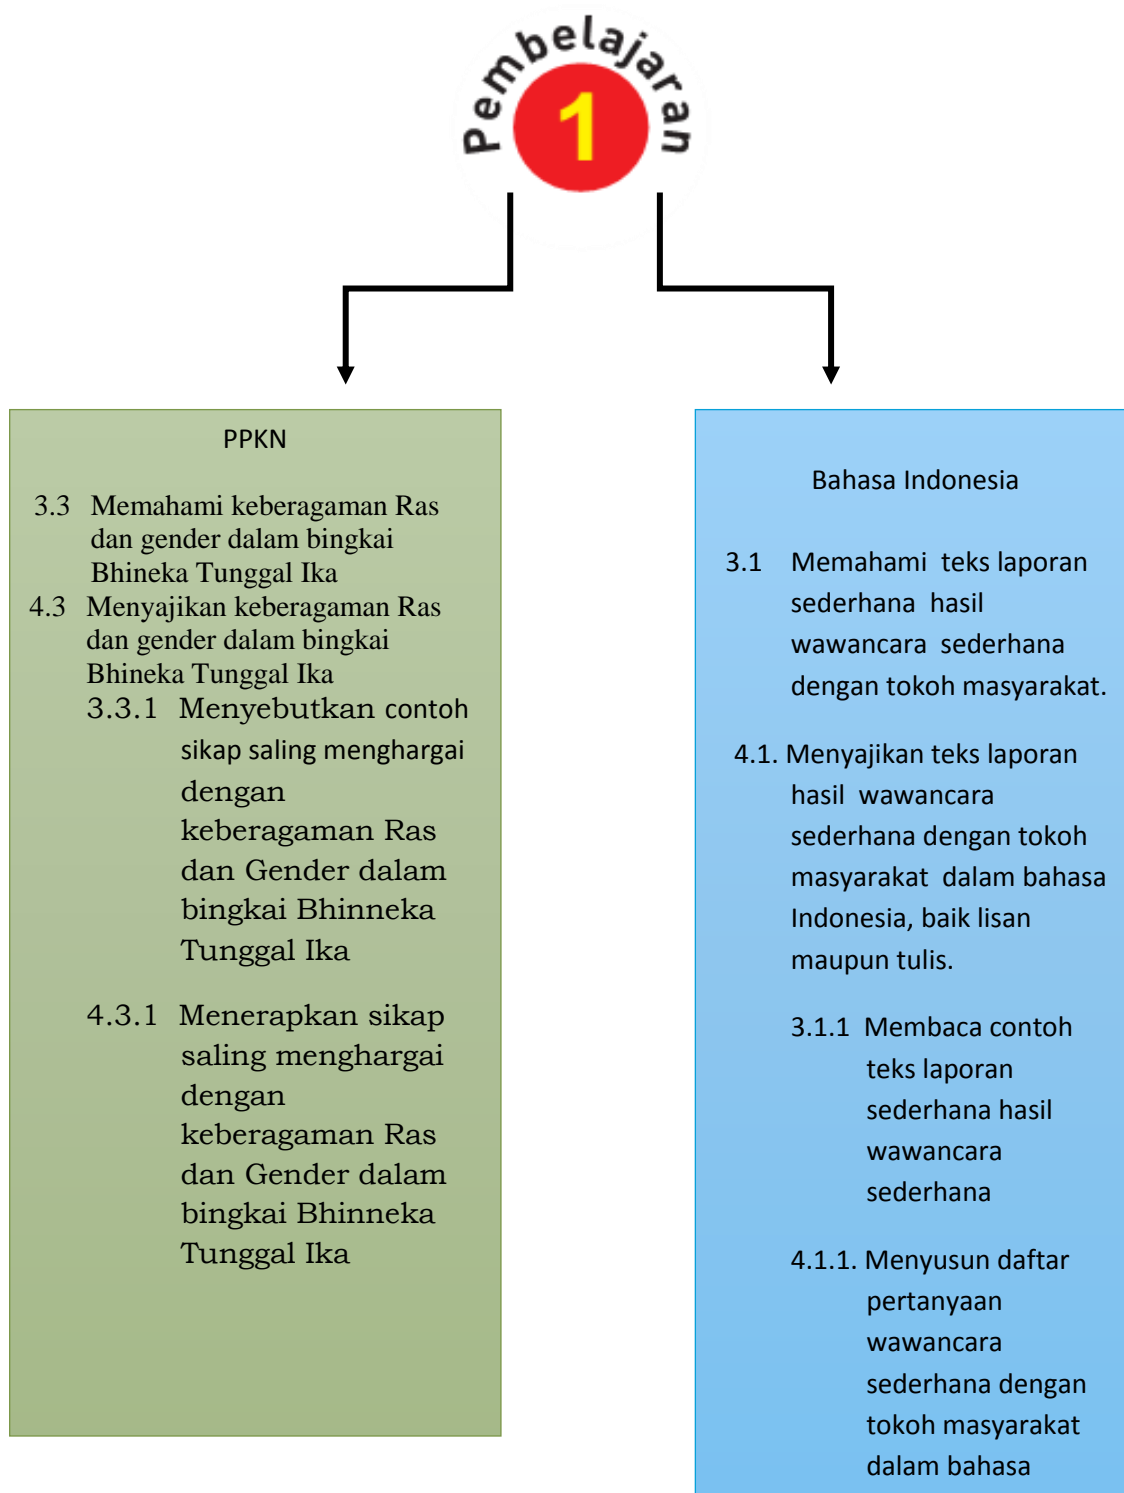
Pembelajaran 1

PPKN

3.3 Memahami keberagaman Ras dan gender dalam bingkai Bhineka Tunggal Ika
4.3 Menyajikan keberagaman Ras dan gender dalam bingkai Bhineka Tunggal Ika
3.3.1 Menyebutkan contoh sikap saling menghargai dengan keberagaman Ras dan Gender dalam bingkai Bhinneka Tunggal Ika

4.3.1 Menerapkan sikap saling menghargai dengan keberagaman Ras dan Gender dalam bingkai Bhinneka Tunggal Ika

Bahasa Indonesia

3.1 Memahami teks laporan sederhana hasil wawancara sederhana dengan tokoh masyarakat.

4.1. Menyajikan teks laporan hasil wawancara sederhana dengan tokoh masyarakat dalam bahasa Indonesia, baik lisan maupun tulis.

3.1.1 Membaca contoh teks laporan sederhana hasil wawancara sederhana

4.1.1. Menyusun daftar pertanyaan wawancara sederhana dengan tokoh masyarakat dalam bahasa